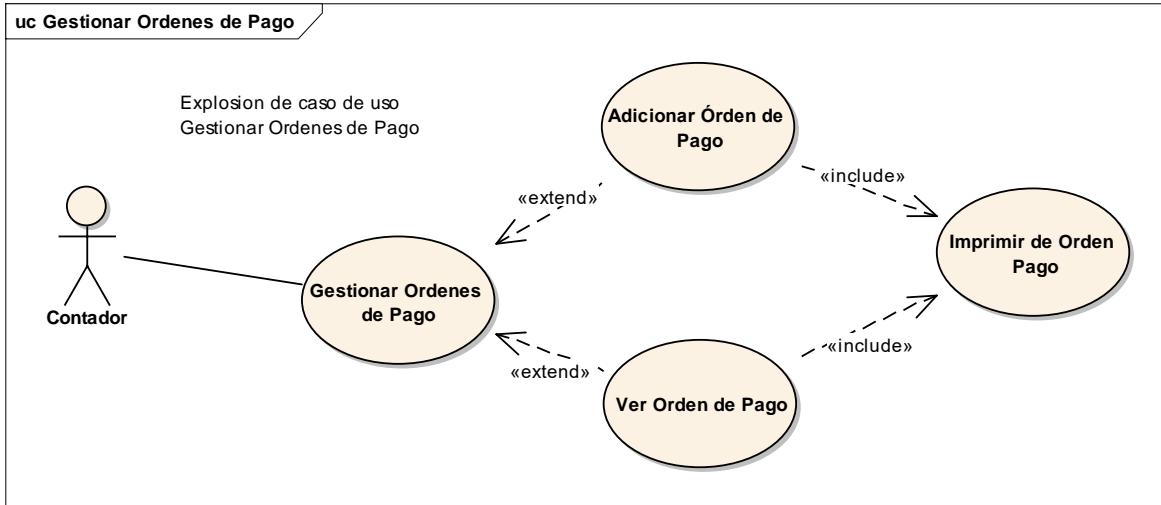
uc Gestionar Ordenes de Pago

Explosion de caso de uso Gestionar Ordenes de Pago

Adicionar Órden de Pago

«include»

«extend»

Imprimir de Orden Pago

Contador

Gestionar Ordenes de Pago

«include»

«extend»

Ver Orden de Pago